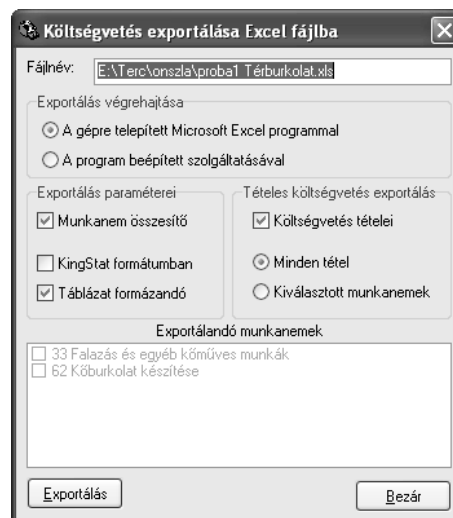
Költségvetés exportálása Excel fájlba

Fájlnév: E:\Terc\onszla\proba1 Térburkolat.xls

Exportálás végrehajtása

A gépre telepített Microsoft Excel programmal

A program beépített szolgáltatásával

Exportálás paraméterei

Munkanem összesítő

KingStat formátumban

Táblázat formázandó

Tételes költségvetés exportálás

Költségvetés tételei

Minden tétel

Kiválasztott munkanemek

Exportálandó munkanemek

33 Falazás és egyéb kőműves munkák

62 Kőburkolat készítése

Exportálás

Bezár